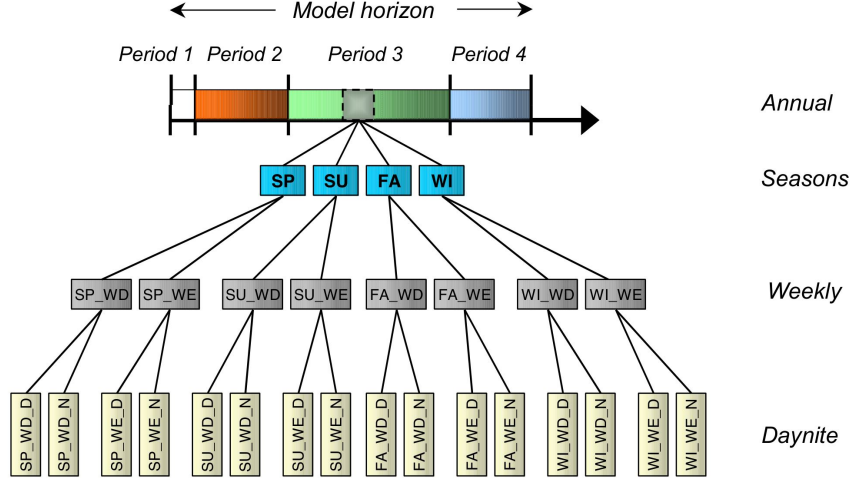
Model horizon

Period 1 Period 2 Period 3 Period 4

Annual

SP SU FA WI

Seasons

SP_WD SP_WE SU_WD SU_WE FA_WD FA_WE WI_WD WI_WE

Weekly

SP_WD_D SP_WD_N SP_WE_D SP_WE_N SU_WD_D SU_WD_N SU_WE_D SU_WE_N FA_WD_D FA_WD_N FA_WE_D FA_WE_N WI_WD_D WI_WD_N WI_WE_D WI_WE_N

Daynite